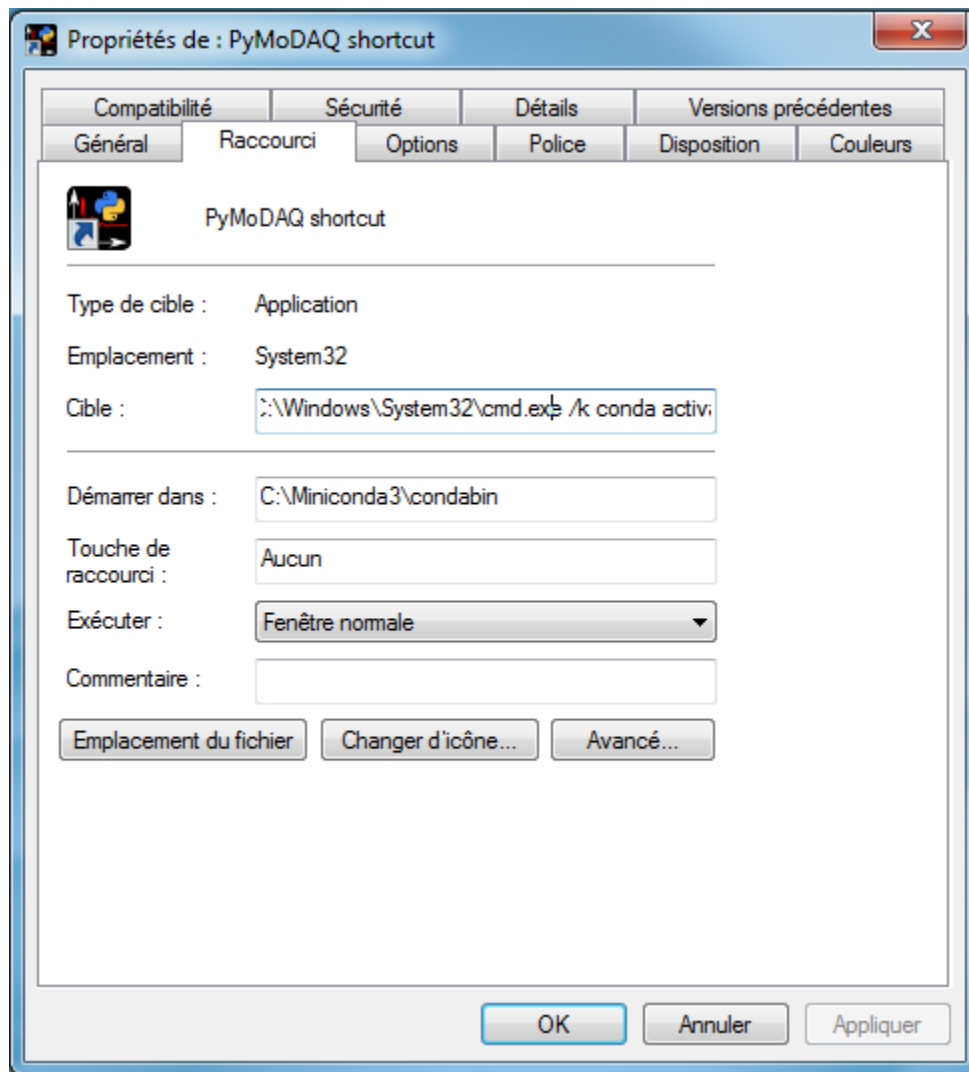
Propriétés de : PyMoDAQ shortcut

Compatibilité | Sécurité | Détails | Versions précédentes
Général | Raccourci | Options | Police | Disposition | Couleurs

PyMoDAQ shortcut

Type de cible : Application

Emplacement : System32

Cible : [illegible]:\Windows\System32\cmd.exe /k conda activ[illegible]

Démarrer dans : C:\Miniconda3\condabin

Touche de raccourci : Aucun

Exécuter : Fenêtre normale

Commentaire :

Emplacement du fichier | Changer d'icône... | Avancé...

OK | Annuler | Appliquer